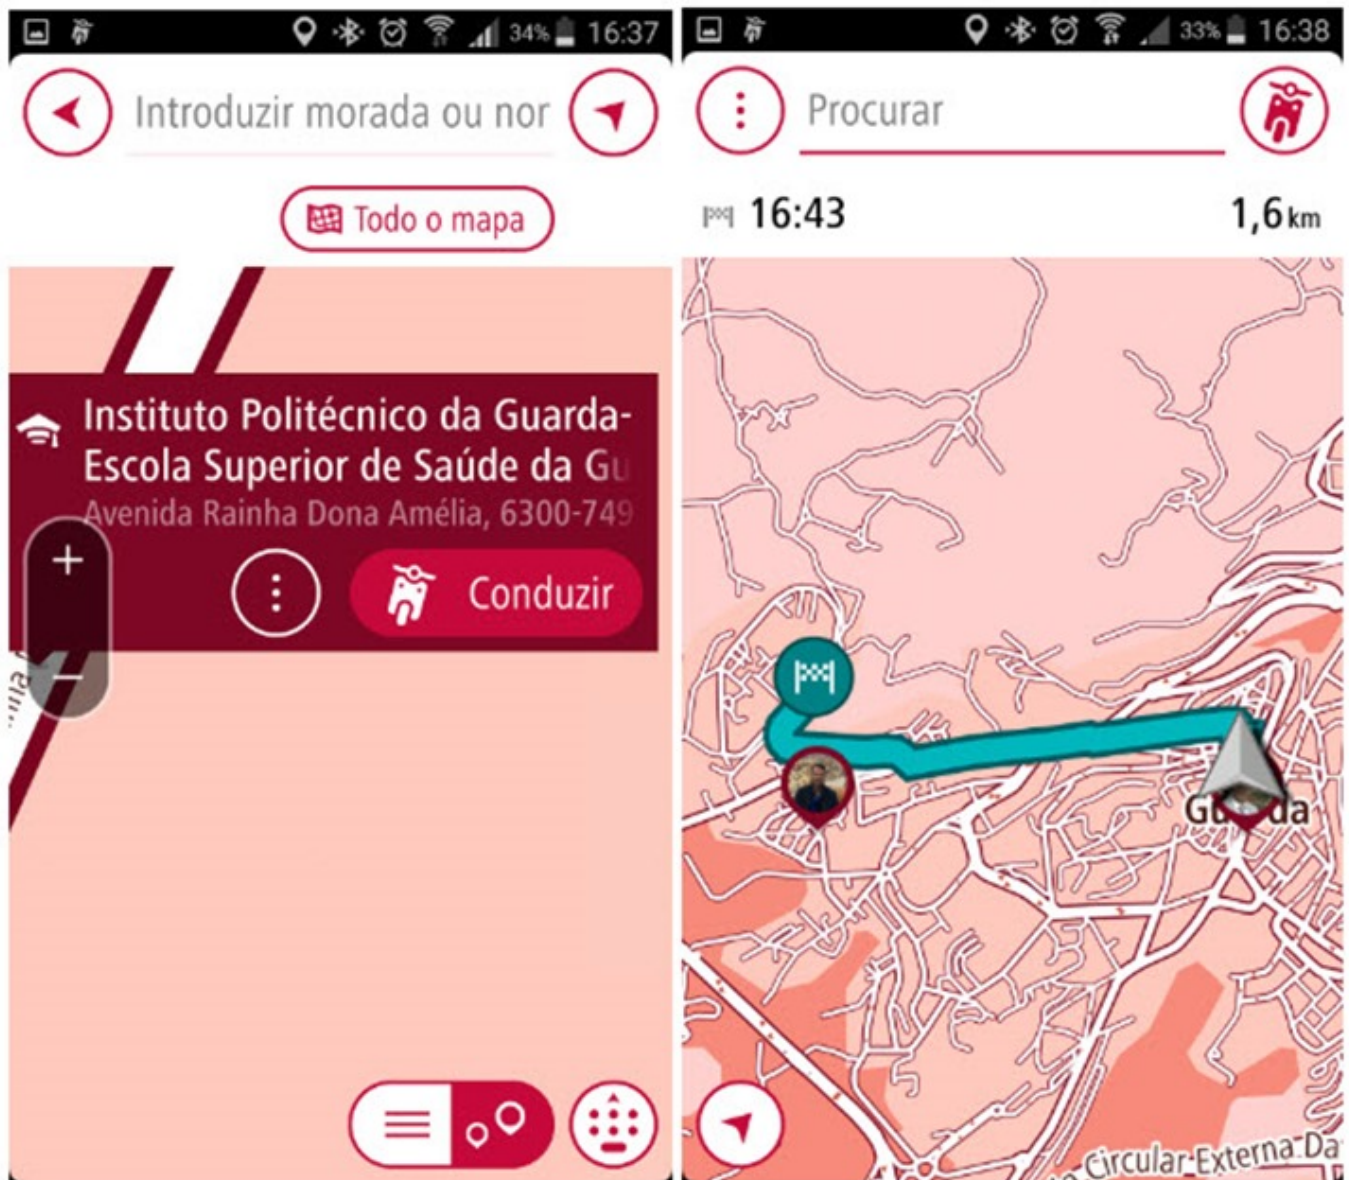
34% 16:37

Introduzir morada ou nor

Todo o mapa

Instituto Politécnico da Guarda-
Escola Superior de Saúde da Gu
Avenida Rainha Dona Amélia, 6300-749

+
−

Conduzir

33% 16:38

Procurar

16:43

1,6 km

Gu da

Circular Externa Da